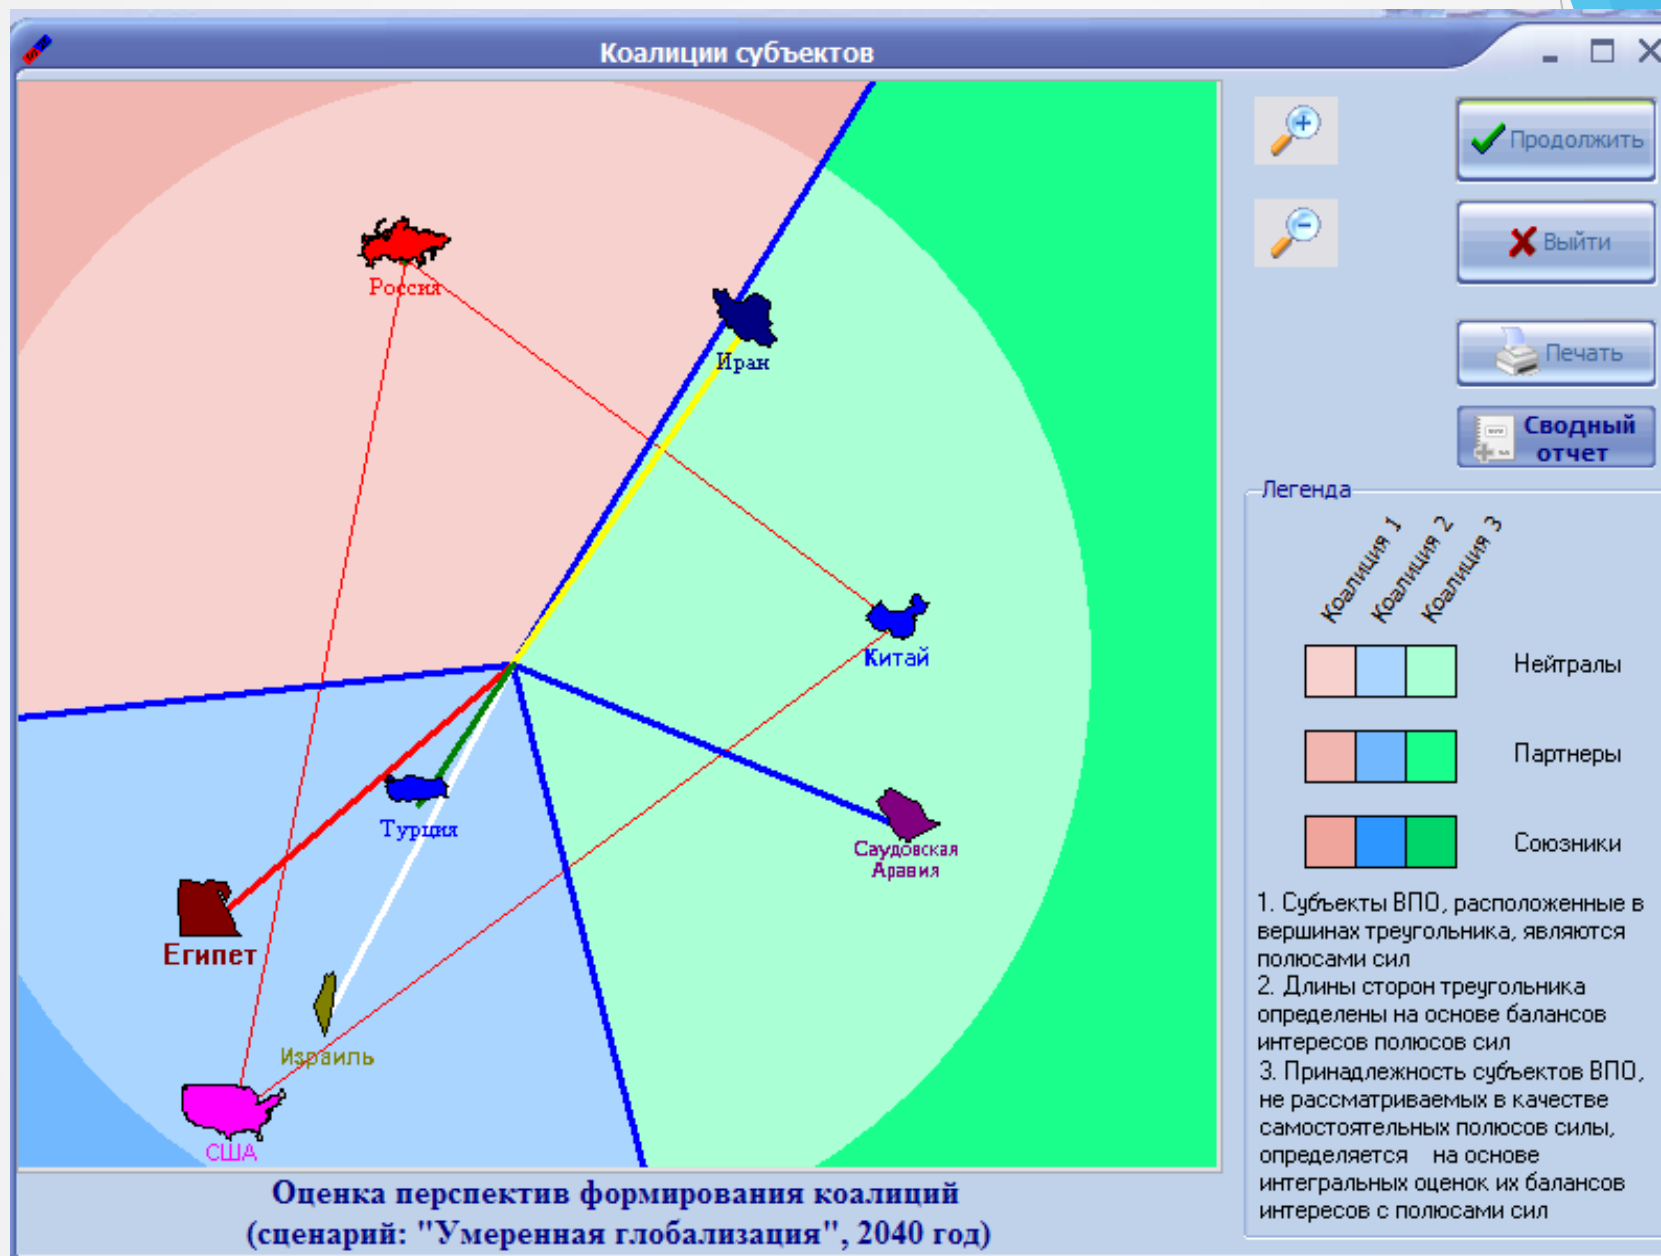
Коалиции субъектов

Россия
Иран
Китай
Турция
Саудовская Аравия
Египет
Израиль
США

Оценка перспектив формирования коалиций
(сценарий: "Умеренная глобализация", 2040 год)

Продолжить
Выйти
Печать
Сводный отчет

Легенда

Коалиция 1
Коалиция 2
Коалиция 3

Нейтралы
Партнеры
Союзники

1. Субъекты ВПО, расположенные в вершинах треугольника, являются полюсами сил
2. Длины сторон треугольника определены на основе балансов интересов полюсов сил
3. Принадлежность субъектов ВПО, не рассматриваемых в качестве самостоятельных полюсов силы, определяется на основе интегральных оценок их балансов интересов с полюсами сил